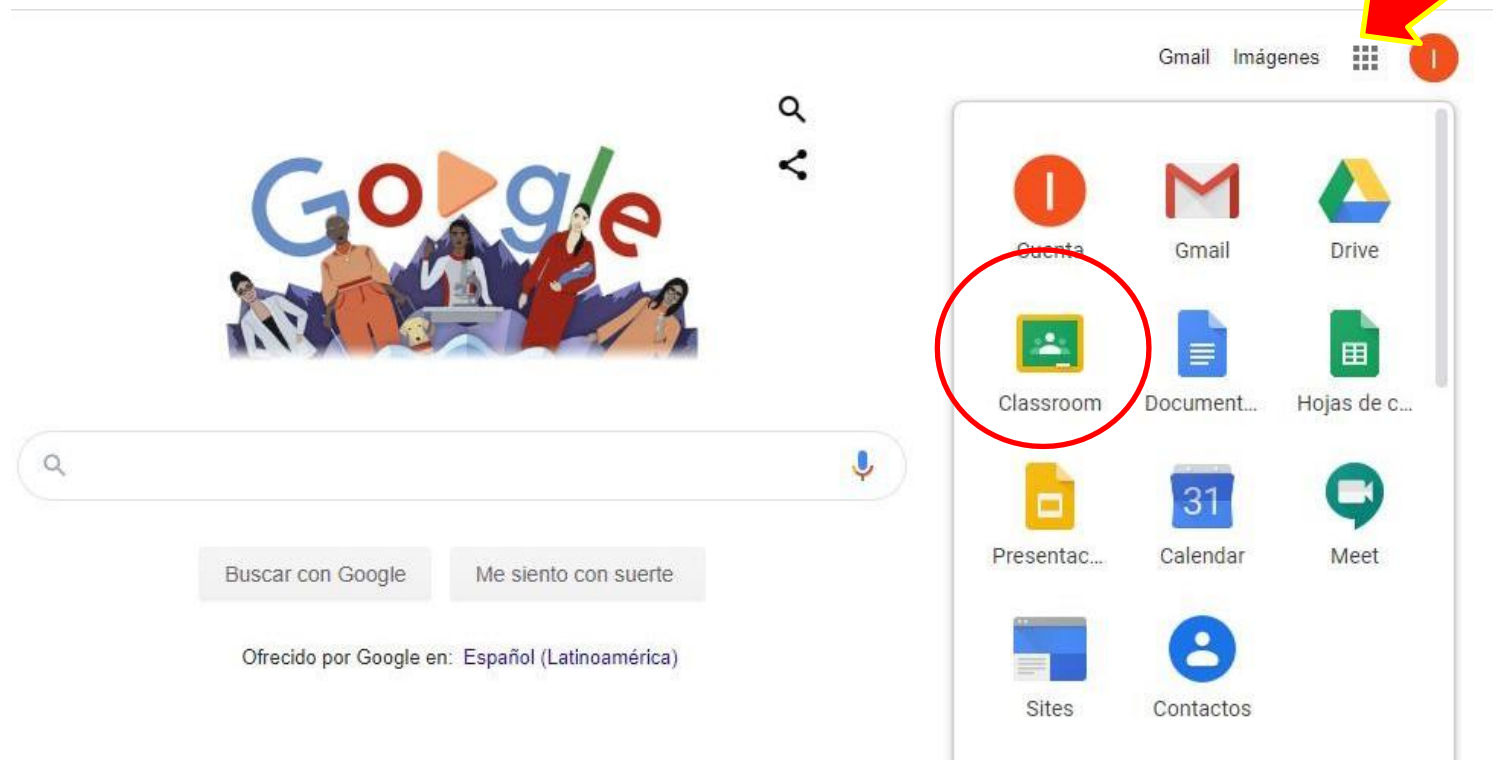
Gmail Imágenes

I

Google

I
Cuenta

Gmail

Drive

Classroom

Document...

Hojas de c...

Presentac...

31
Calendar

Meet

Sites

Contactos

Buscar con Google

Me siento con suerte

Ofrecido por Google en: Español (Latinoamérica)